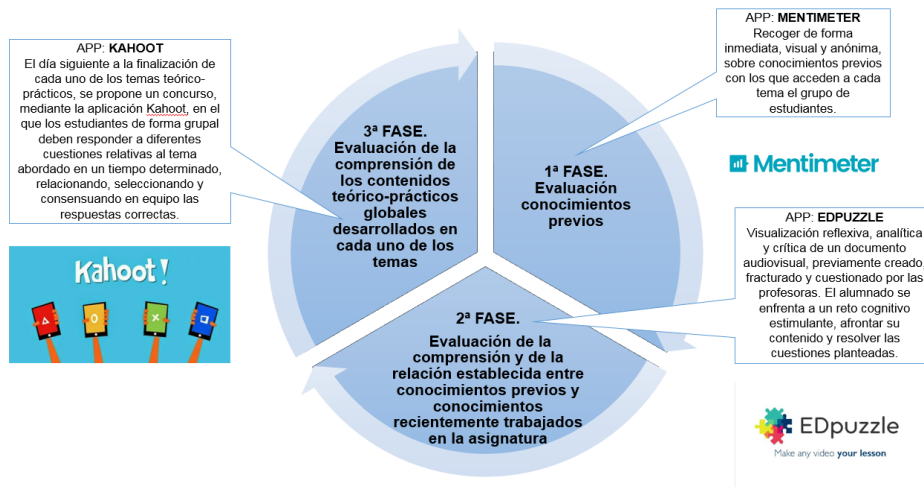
APP: KAHOOT
El día siguiente a la finalización de cada uno de los temas teórico-prácticos, se propone un concurso, mediante la aplicación Kahoot, en el que los estudiantes de forma grupal deben responder a diferentes cuestiones relativas al tema abordado en un tiempo determinado, relacionando, seleccionando y consensuando en equipo las respuestas correctas.

Kahoot!

3ª FASE.
Evaluación de la comprensión de los contenidos teórico-prácticos globales desarrollados en cada uno de los temas

APP: MENTIMETER
Recoger de forma inmediata, visual y anónima, sobre conocimientos previos con los que acceden a cada tema el grupo de estudiantes.

Mentimeter

1ª FASE.
Evaluación conocimientos previos

APP: EDPUZZLE
Visualización reflexiva, analítica y crítica de un documento audiovisual, previamente creado, fracturado y cuestionado por las profesoras. El alumnado se enfrenta a un reto cognitivo estimulante, afrontar su contenido y resolver las cuestiones planteadas.

2ª FASE.
Evaluación de la comprensión y de la relación establecida entre conocimientos previos y conocimientos recientemente trabajados en la asignatura

EDpuzzle
Make any video your lesson